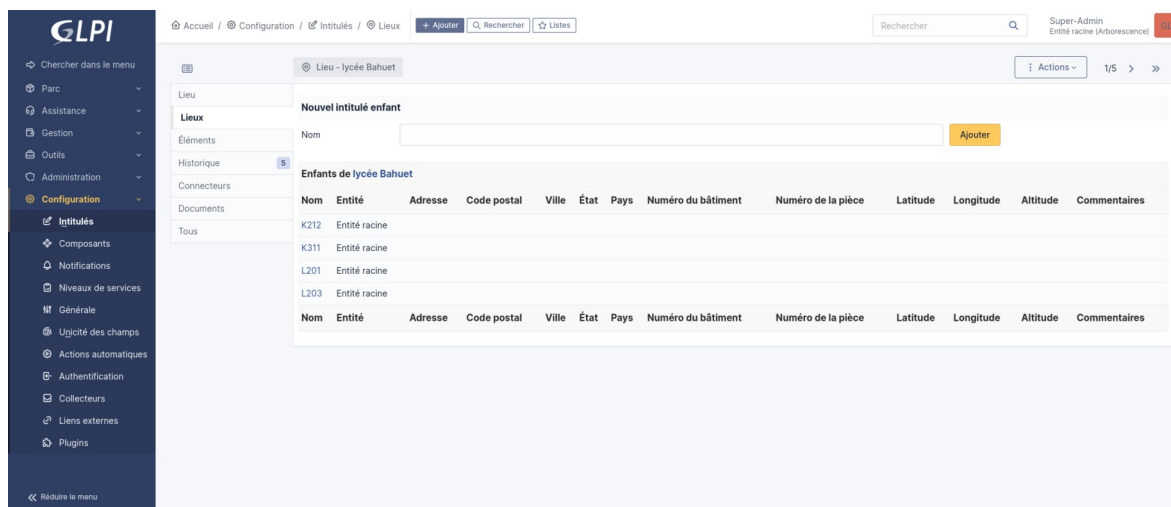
GLPI

Chercher dans le menu
Parc
Assistance
Gestion
Outils
Administration
Configuration
Intitulés
Composants
Notifications
Niveaux de services
Générale
Unicité des champs
Actions automatiques
Authentification
Collecteurs
Liens externes
Plugins

Réduire le menu

Accueil / Configuration / Intitulés / Lieux + Ajouter Rechercher Listes

Rechercher

Super-Admin
Entité racine (Arborescence)

Lieu - lycée Bahuet

Actions 1/5

Lieu
Lieux
Éléments
Historique 5
Connecteurs
Documents
Tous

Nouvel intitulé enfant

Nom Ajouter

Enfants de lycée Bahuet

| Nom | Entité | Adresse | Code postal | Ville | État | Pays | Numéro du bâtiment | Numéro de la pièce | Latitude | Longitude | Altitude | Commentaires |
|---|---|---|---|---|---|---|---|---|---|---|---|---|
| K212 | Entité racine | | | | | | | | | | | |
| K311 | Entité racine | | | | | | | | | | | |
| L201 | Entité racine | | | | | | | | | | | |
| L203 | Entité racine | | | | | | | | | | | |
| Nom | Entité | Adresse | Code postal | Ville | État | Pays | Numéro du bâtiment | Numéro de la pièce | Latitude | Longitude | Altitude | Commentaires |